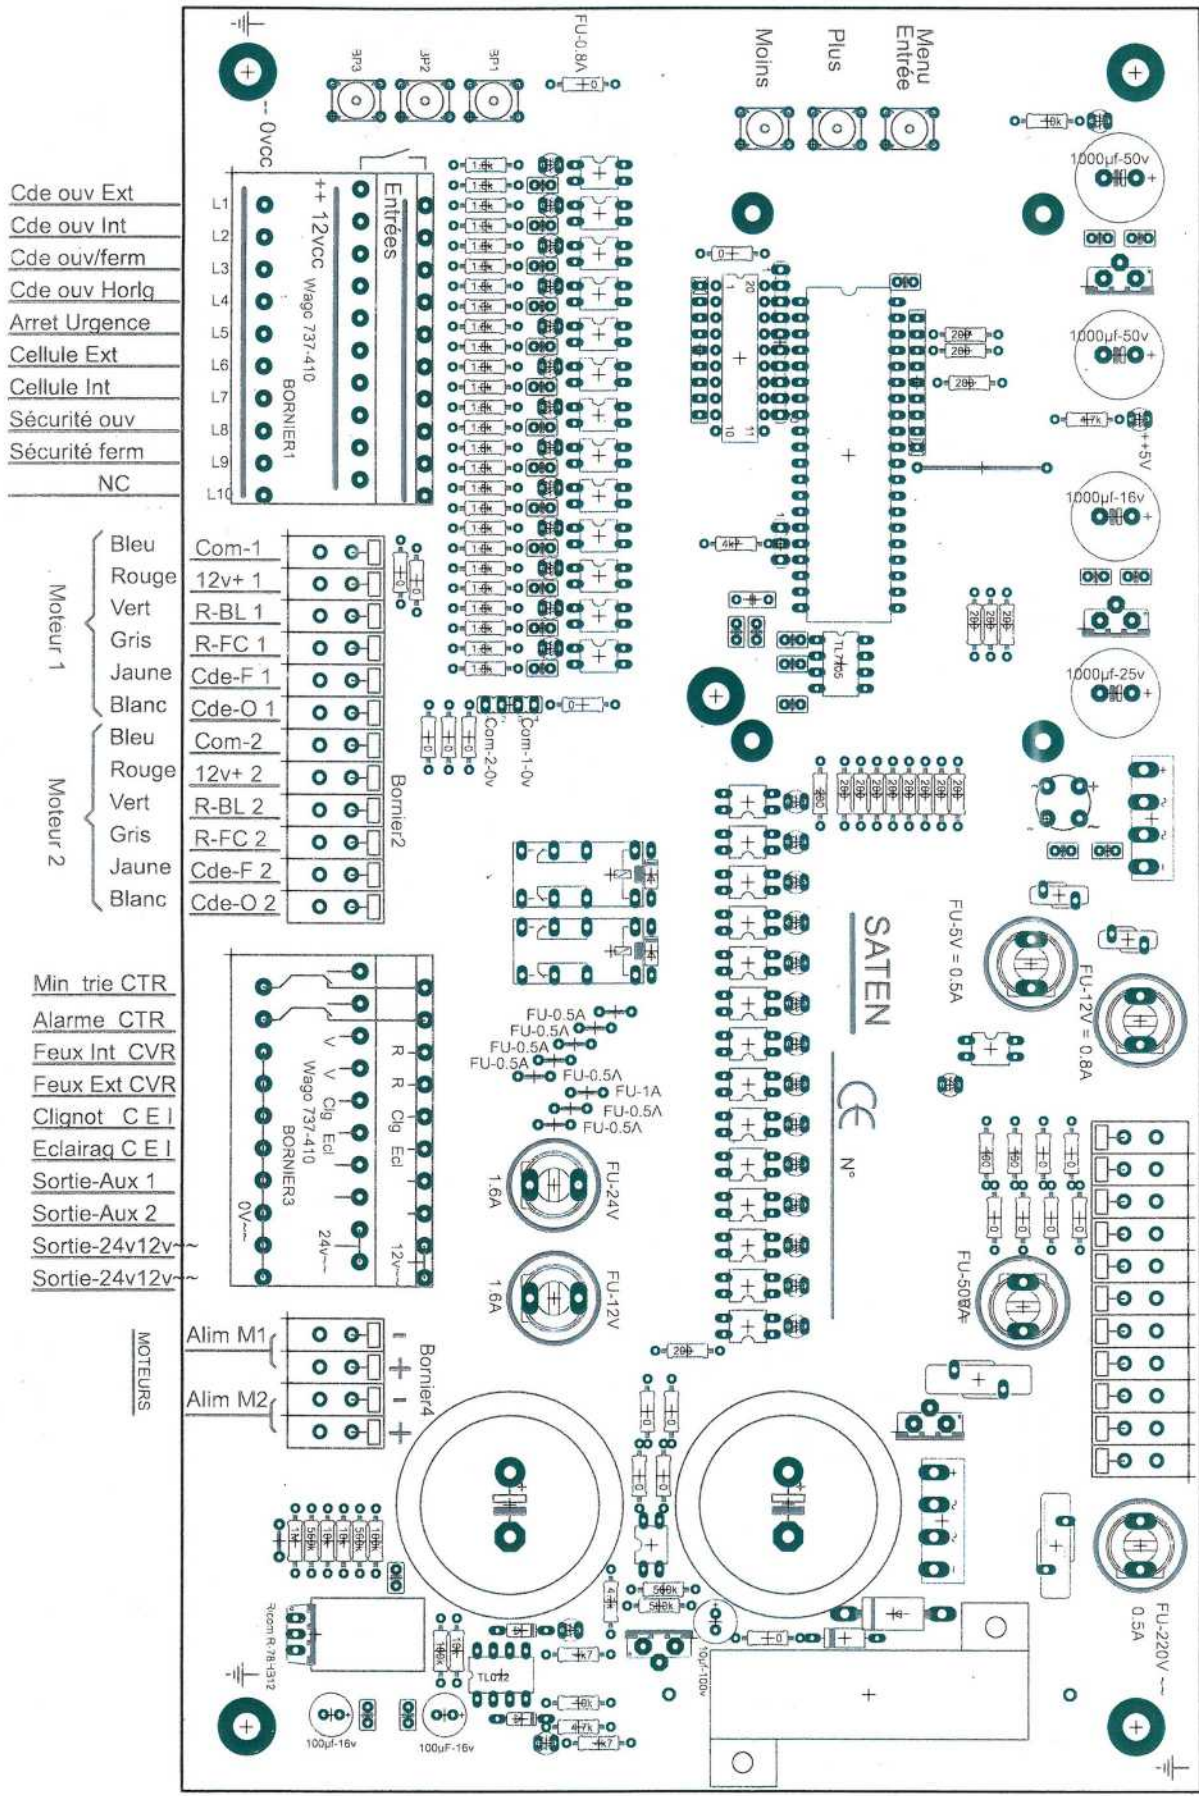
Cde ouv Ext
Cde ouv Int
Cde ouv/ferm
Cde ouv Horlg
Arret Urgence
Cellule Ext
Cellule Int
Sécurité ouv
Sécurité ferm
NC

Moteur 1
Bleu
Rouge
Vert
Gris
Jaune
Blanc

Moteur 2
Bleu
Rouge
Vert
Gris
Jaune
Blanc

Com-1
12v+ 1
R-BL 1
R-FC 1
Cde-F 1
Cde-O 1
Com-2
12v+ 2
R-BL 2
R-FC 2
Cde-F 2
Cde-O 2

Min trie CTR
Alarme CTR
Feux Int CVR
Feux Ext CVR
Clignot C E I
Eclairag C E I
Sortie-Aux 1
Sortie-Aux 2
Sortie-24v12v~
Sortie-24v12v~

MOTEURS
Alim M1
Alim M2

0vcc
++ 12vcc
Entrées
Wago 737-410
BORNIER1
L1
L2
L3
L4
L5
L6
L7
L8
L9
L10

BP3
BP2
BP1
FU-0.8A
Moins
Plus
Menu Entrée

1000µf-50v
1000µf-50v
+5V
1000µf-16v
1000µf-25v

Com-2-0v
Com-1-0v
Bornier2

Wago 737-410
BORNIER3
V
V
Clg
Ecl
R
R
Clg
Ecl
0V~
24v~
12v~

FU-0.5A
FU-0.5A
FU-0.5A
FU-0.5A
FU-0.5A
FU-1A
FU-0.5A
FU-0.5A
FU-24V
1.6A
FU-12V
1.6A

SATEN
CE
N°
FU-5V = 0.5A
FU-12V = 0.8A
FU-500mA

Bornier4
TL072
Rcom R-78-I312
100µf-16v
100µF-16v
10µf-100v
FU-220V ~
0.5A